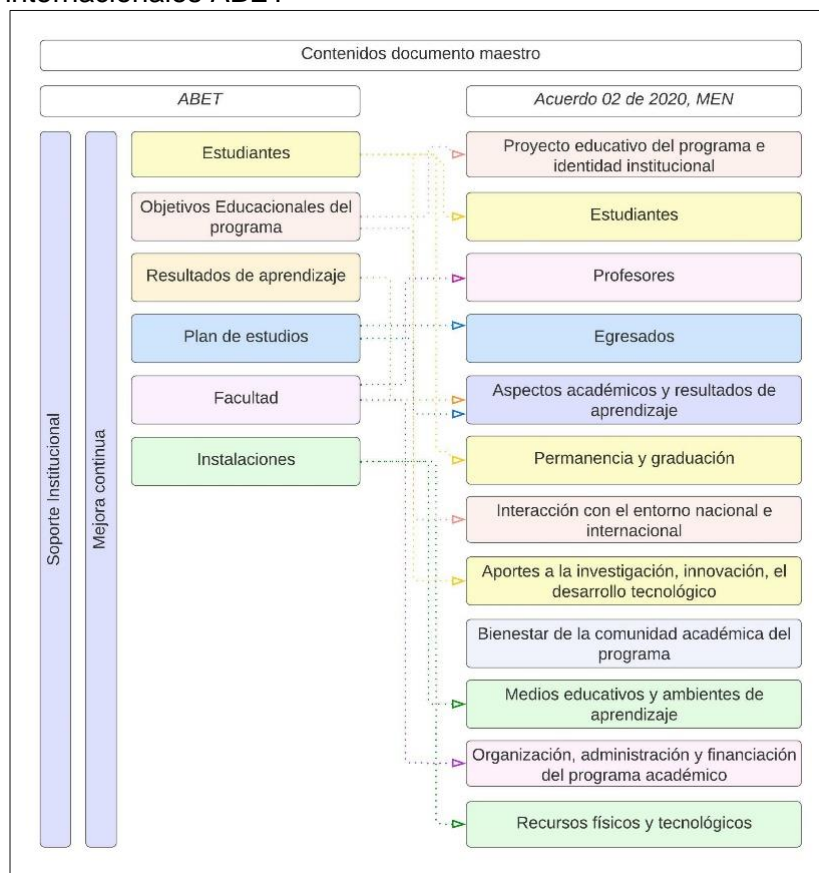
internacionales ABET

Contenidos documento maestro

ABET

Acuerdo 02 de 2020, MEN

Soporte Institucional

Mejora continua

Estudiantes

Objetivos Educacionales del programa

Resultados de aprendizaje

Plan de estudios

Facultad

Instalaciones

Proyecto educativo del programa e identidad institucional

Estudiantes

Profesores

Egresados

Aspectos académicos y resultados de aprendizaje

Permanencia y graduación

Interacción con el entorno nacional e internacional

Aportes a la investigación, innovación, el desarrollo tecnológico

Bienestar de la comunidad académica del programa

Medios educativos y ambientes de aprendizaje

Organización, administración y financiación del programa académico

Recursos físicos y tecnológicos